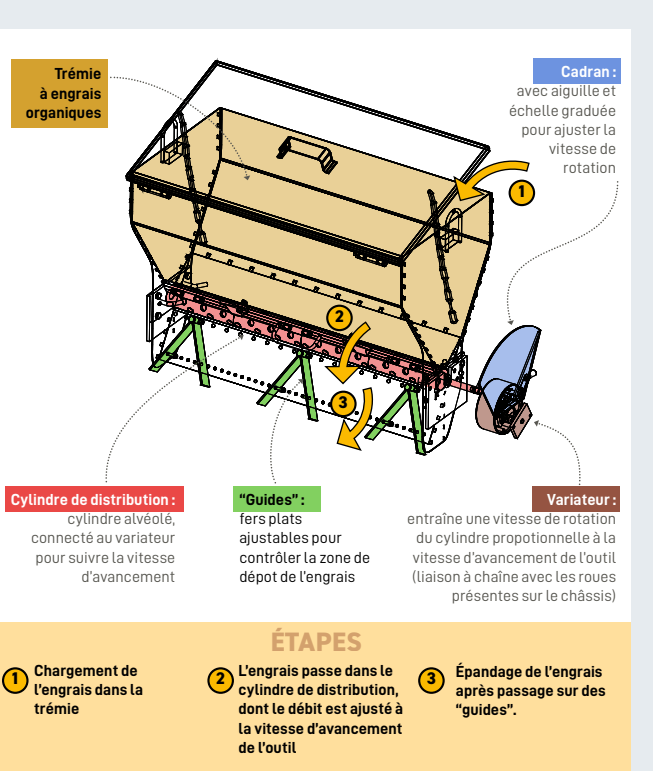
Trémie à engrais organiques

Cadran : avec aiguille et échelle graduée pour ajuster la vitesse de rotation

1

2

3

Cylindre de distribution : cylindre alvéolé, connecté au variateur pour suivre la vitesse d'avancement

"Guides" : fers plats ajustables pour contrôler la zone de dépot de l'engrais

Variateur : entraîne une vitesse de rotation du cylindre propotionnelle à la vitesse d'avancement de l'outil (liaison à chaîne avec les roues présentes sur le châssis)

ÉTAPES

1 Chargement de l'engrais dans la trémie

2 L'engrais passe dans le cylindre de distribution, dont le débit est ajusté à la vitesse d'avancement de l'outil

3 Épandage de l'engrais après passage sur des "guides".